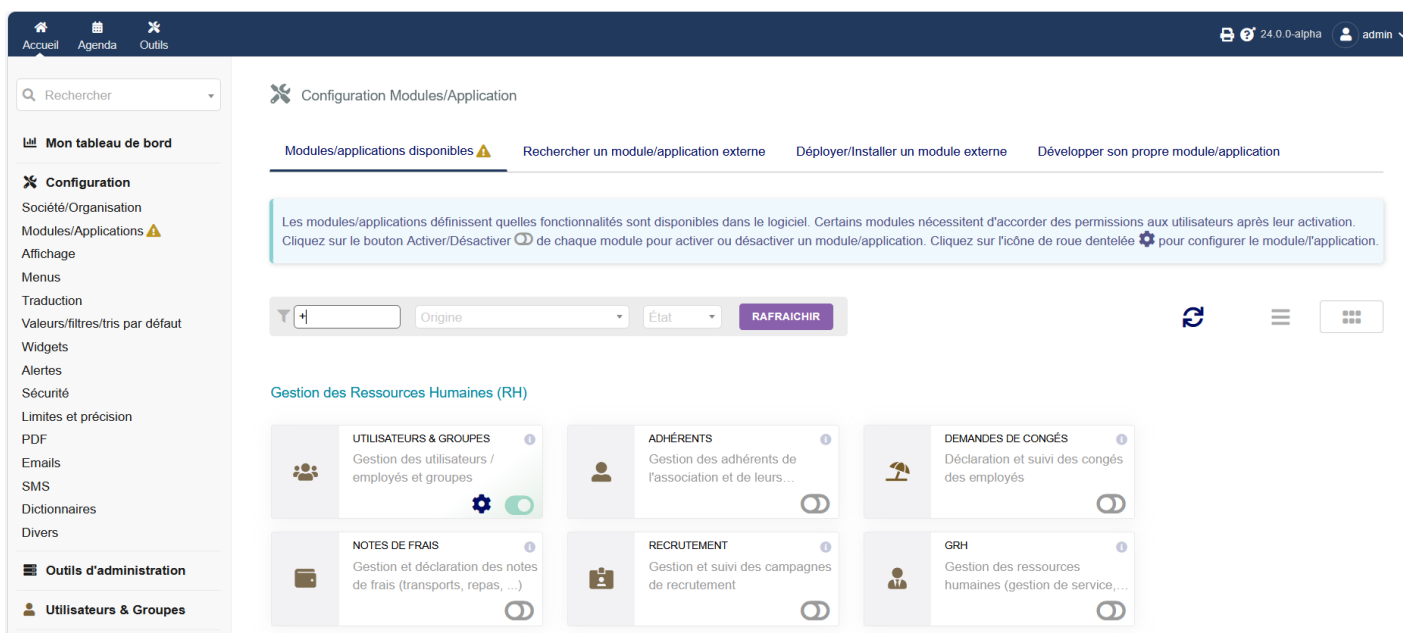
Accueil Agenda Outils

24.0.0-alpha admin

Rechercher

Mon tableau de bord

Configuration
Société/Organisation
Modules/Applications
Affichage
Menus
Traduction
Valeurs/filtres/tris par défaut
Widgets
Alertes
Sécurité
Limites et précision
PDF
Emails
SMS
Dictionnaires
Divers

Outils d'administration

Utilisateurs & Groupes

Configuration Modules/Application

Modules/applications disponibles | Rechercher un module/application externe | Déployer/Installer un module externe | Développer son propre module/application

Les modules/applications définissent quelles fonctionnalités sont disponibles dans le logiciel. Certains modules nécessitent d'accorder des permissions aux utilisateurs après leur activation.
Cliquez sur le bouton Activer/Désactiver de chaque module pour activer ou désactiver un module/application. Cliquez sur l'icône de roue dentelée pour configurer le module/l'application.

+

Origine

État

RAFRAICHIR

Gestion des Ressources Humaines (RH)

UTILISATEURS & GROUPES
Gestion des utilisateurs / employés et groupes

ADHÉRENTS
Gestion des adhérents de l'association et de leurs…

DEMANDES DE CONGÉS
Déclaration et suivi des congés des employés

NOTES DE FRAIS
Gestion et déclaration des notes de frais (transports, repas, ...)

RECRUTEMENT
Gestion et suivi des campagnes de recrutement

GRH
Gestion des ressources humaines (gestion de service,…